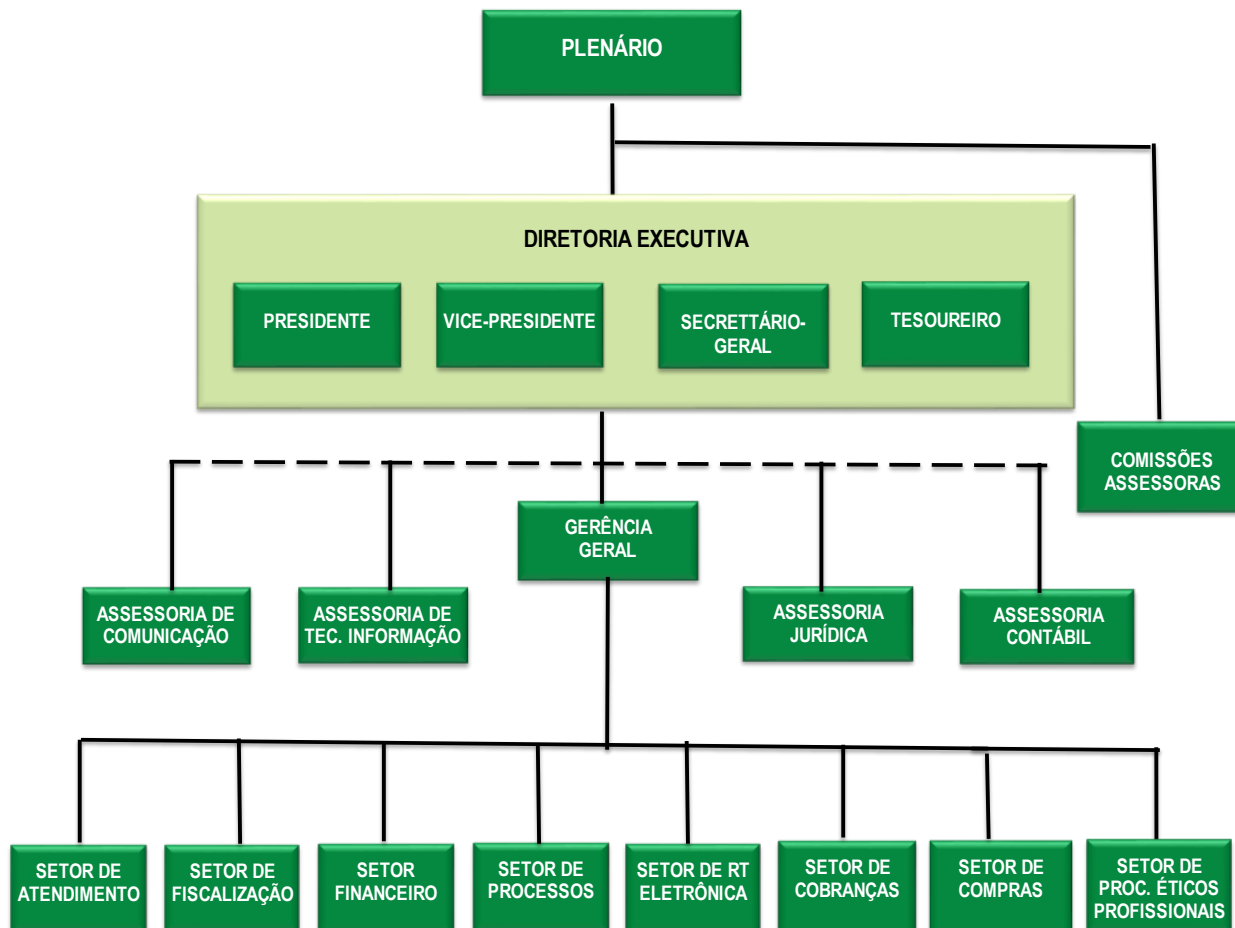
PLENÁRIO

DIRETORIA EXECUTIVA

PRESIDENTE

VICE-PRESIDENTE

SECRETTÁRIO-GERAL

TESOUREIRO

COMISSÕES ASSESSORAS

GERÊNCIA GERAL

ASSESSORIA DE COMUNICAÇÃO

ASSESSORIA DE TEC. INFORMAÇÃO

ASSESSORIA JURÍDICA

ASSESSORIA CONTÁBIL

SETOR DE ATENDIMENTO

SETOR DE FISCALIZAÇÃO

SETOR FINANCEIRO

SETOR DE PROCESSOS

SETOR DE RT ELETRÔNICA

SETOR DE COBRANÇAS

SETOR DE COMPRAS

SETOR DE PROC. ÉTICOS PROFISSIONAIS